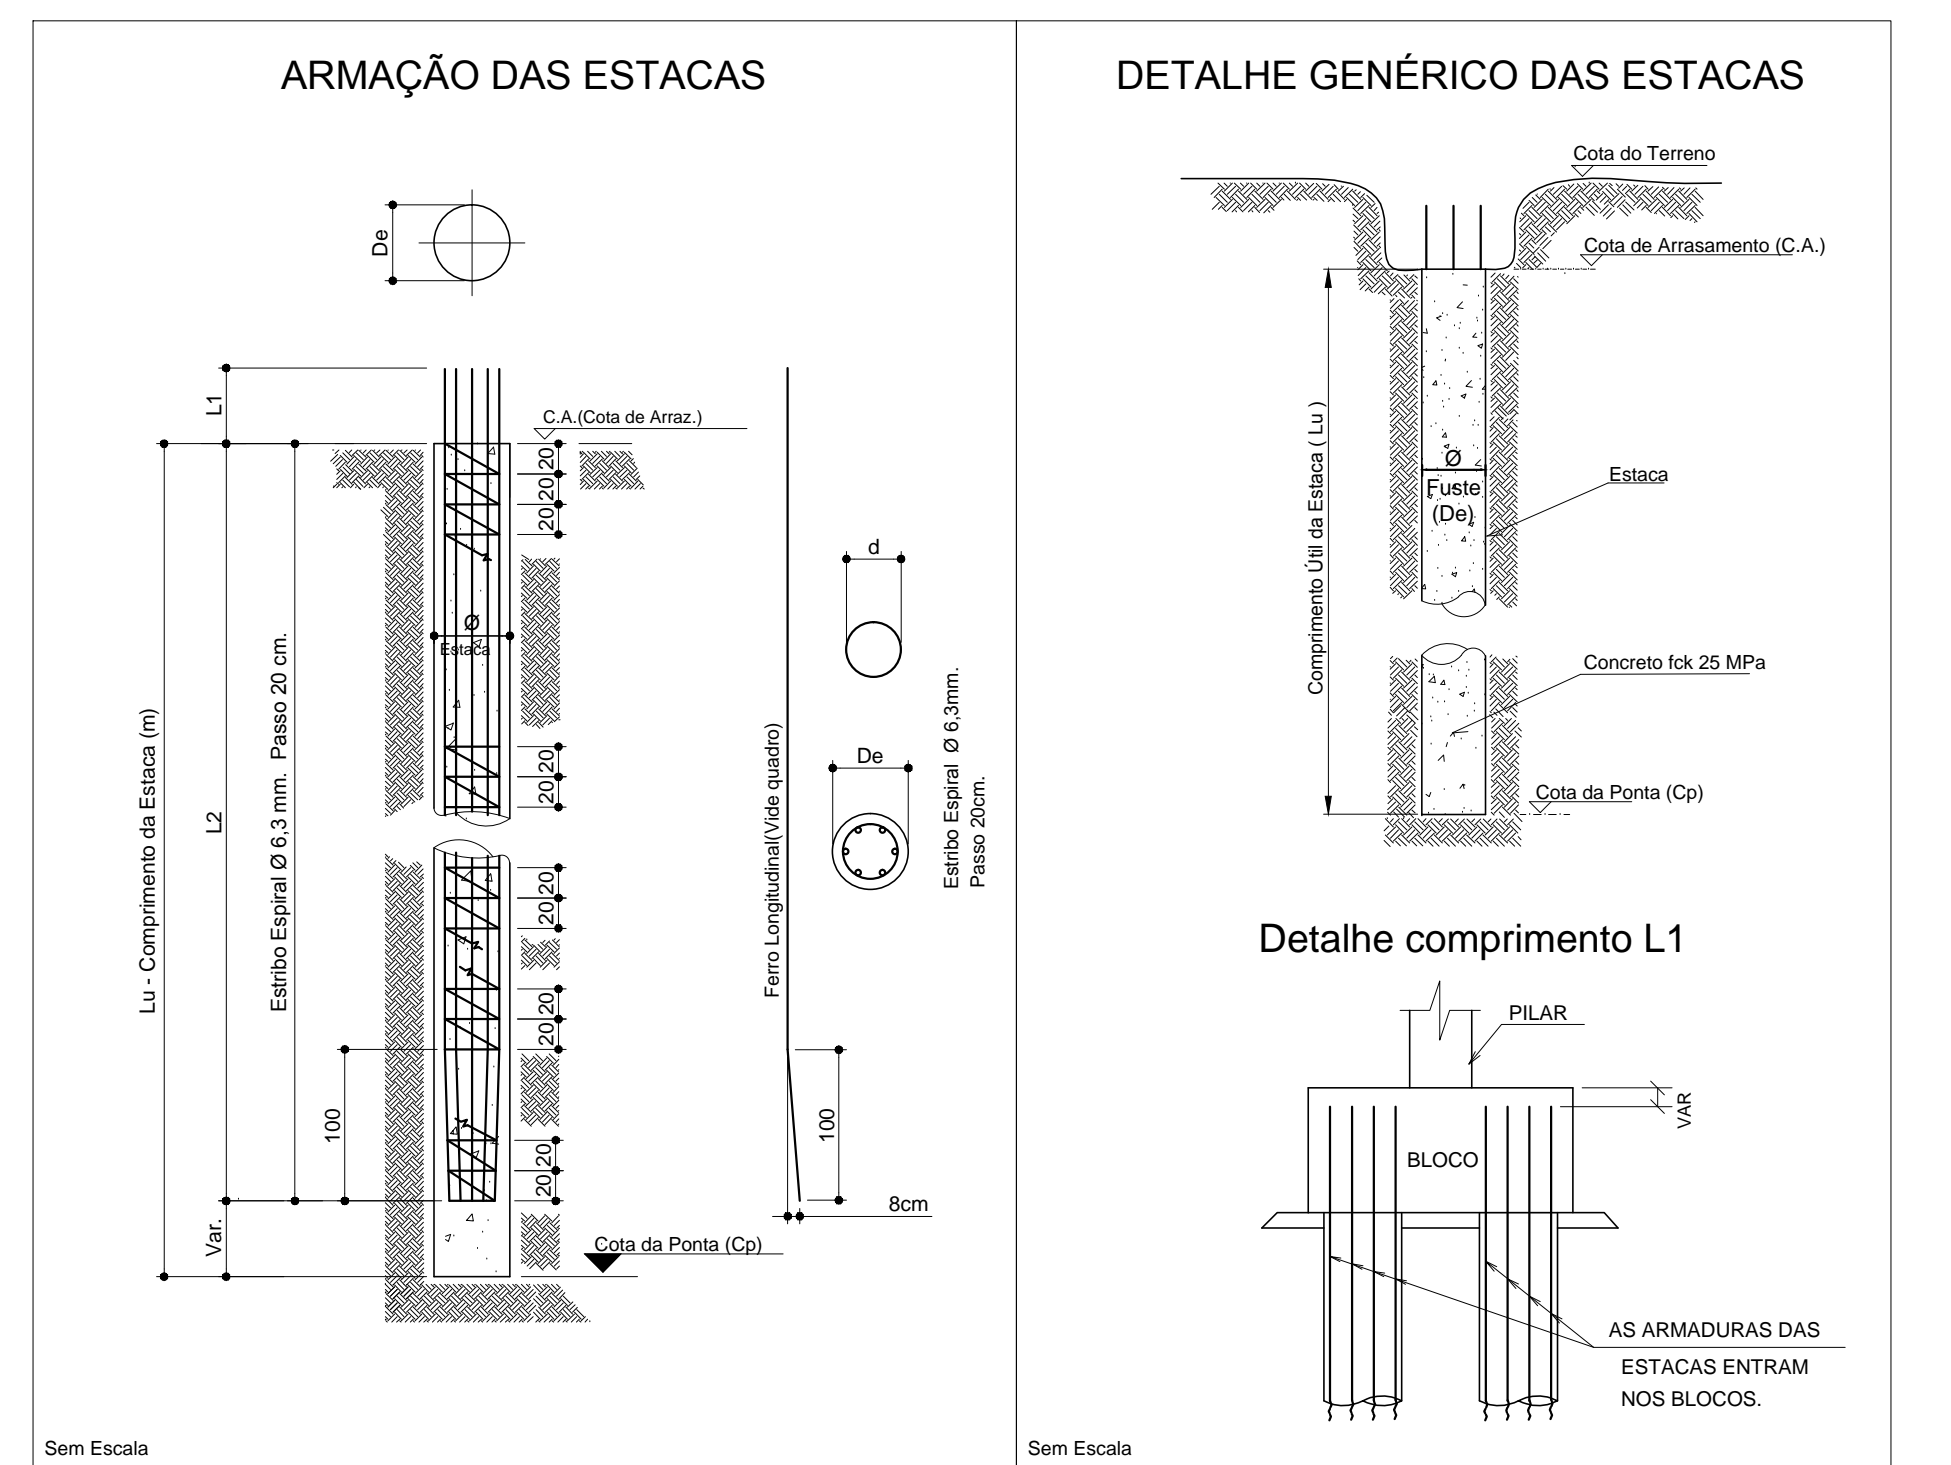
ARMAÇÃO DAS ESTACAS

De

L1

C.A.(Cota de Arraz.)

20
20
20

Ø
Estaca

20
20

20
20

20
20

20
20

Lu - Comprimento da Estaca (m)

L2

Estribo Espiral Ø 6,3 mm. Passo 20 cm.

100

Var.

Cota da Ponta (Cp)

Ferro Longitudinal(Vide quadro)

100

8cm

d

De

Estribo Espiral Ø 6,3mm.
Passo 20cm.

Sem Escala

DETALHE GENÉRICO DAS ESTACAS

Cota do Terreno

Cota de Arrasamento (C.A.)

Comprimento Útil da Estaca ( Lu )

Ø
Fuste
(De)

Estaca

Concreto fck 25 MPa

Cota da Ponta (Cp)

Detalhe comprimento L1

PILAR

VAR

BLOCO

AS ARMADURAS DAS
ESTACAS ENTRAM
NOS BLOCOS.

Sem Escala